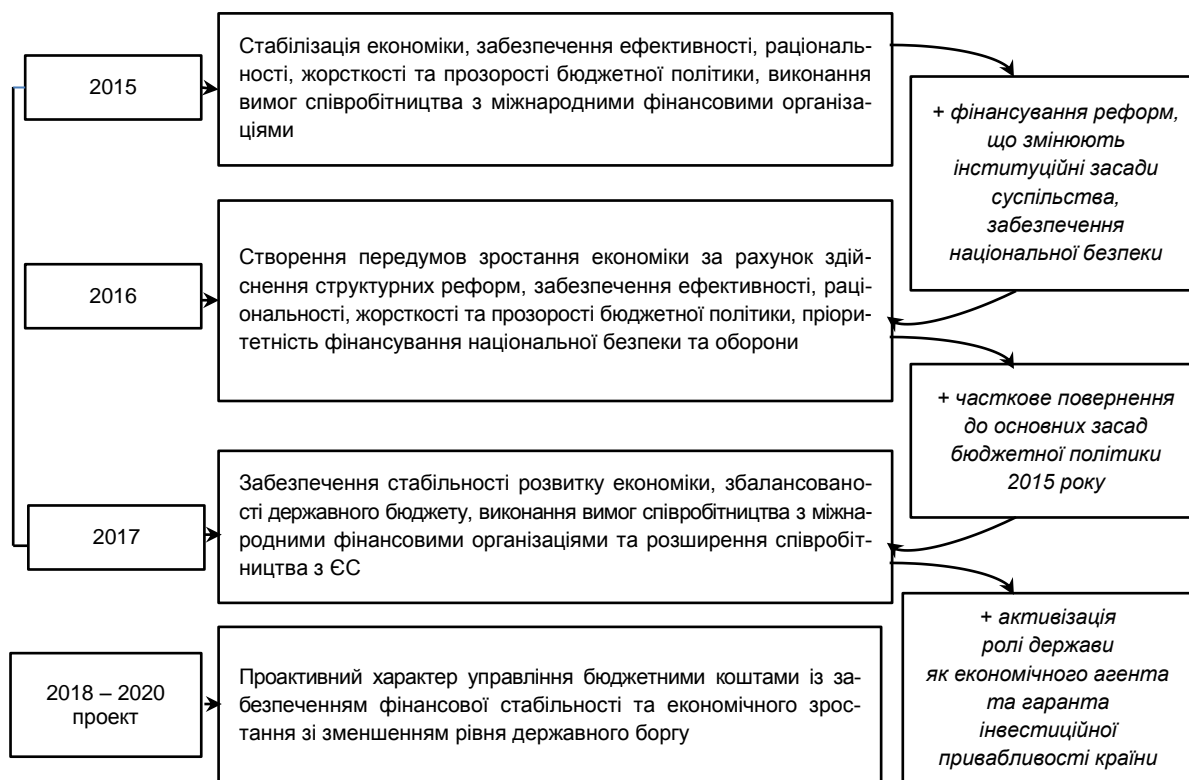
2015

Стабілізація економіки, забезпечення ефективності, раціональності, жорсткості та прозорості бюджетної політики, виконання вимог співробітництва з міжнародними фінансовими організаціями

+ фінансування реформ, що змінюють інституційні засади суспільства, забезпечення національної безпеки

2016

Створення передумов зростання економіки за рахунок здійснення структурних реформ, забезпечення ефективності, раціональності, жорсткості та прозорості бюджетної політики, пріоритетність фінансування національної безпеки та оборони

+ часткове повернення до основних засад бюджетної політики 2015 року

2017

Забезпечення стабільності розвитку економіки, збалансованості державного бюджету, виконання вимог співробітництва з міжнародними фінансовими організаціями та розширення співробітництва з ЄС

+ активізація ролі держави як економічного агента та гаранта інвестиційної привабливості країни

2018 – 2020 проект

Проактивний характер управління бюджетними коштами із забезпеченням фінансової стабільності та економічного зростання зі зменшенням рівня державного боргу